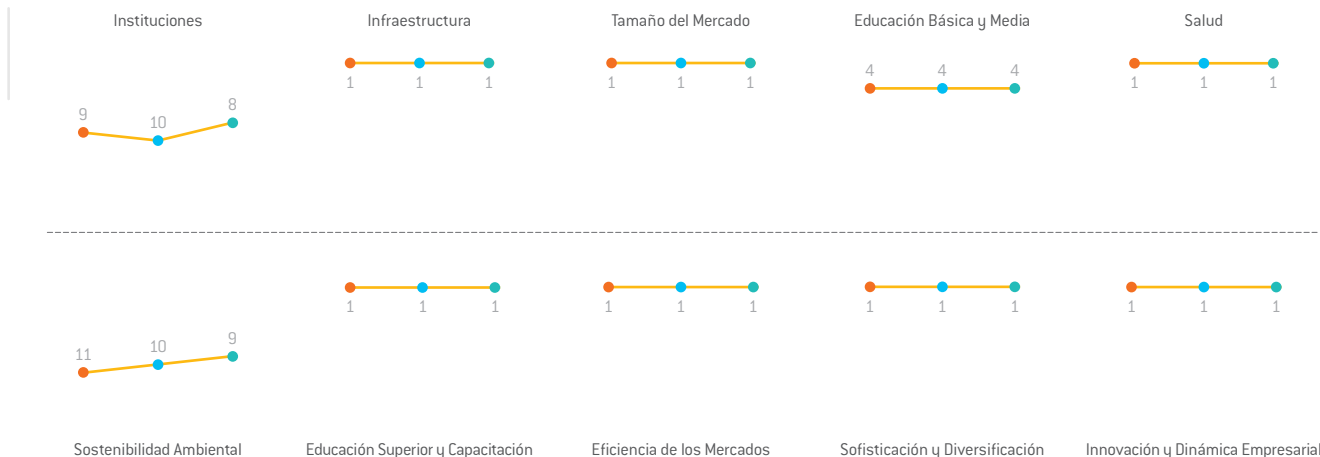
Instituciones

9 10 8

Infraestructura

1 1 1

Tamaño del Mercado

1 1 1

Educación Básica y Media

4 4 4

Salud

1 1 1

11 10 9

Sostenibilidad Ambiental

1 1 1

Educación Superior y Capacitación

1 1 1

Eficiencia de los Mercados

1 1 1

Sofisticación y Diversificación

1 1 1

Innovación y Dinámica Empresarial